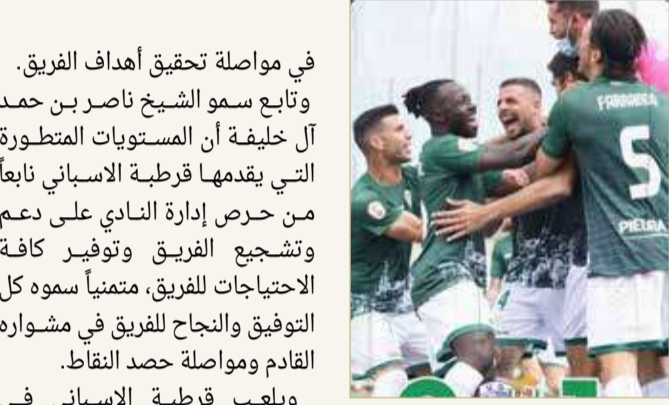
FARRAGUT

5

PIETRA

في مواصلة تحقيق أهداف الفريق.

وتابع سمو الشيخ ناصر بن حمد آل خليفة أن المستويات المتطورة التي يقدمها قرطبة الاسباني نابعاً من حرص إدارة النادي على دعم وتشجيع الفريق وتوفير كافة الاحتياجات للفريق، متمنياً سموه كل التوفيق والنجاح للفريق في مشواره القادم ومواصلة حصد النقاط.

ويلعب قرطبة الاسباني في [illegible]